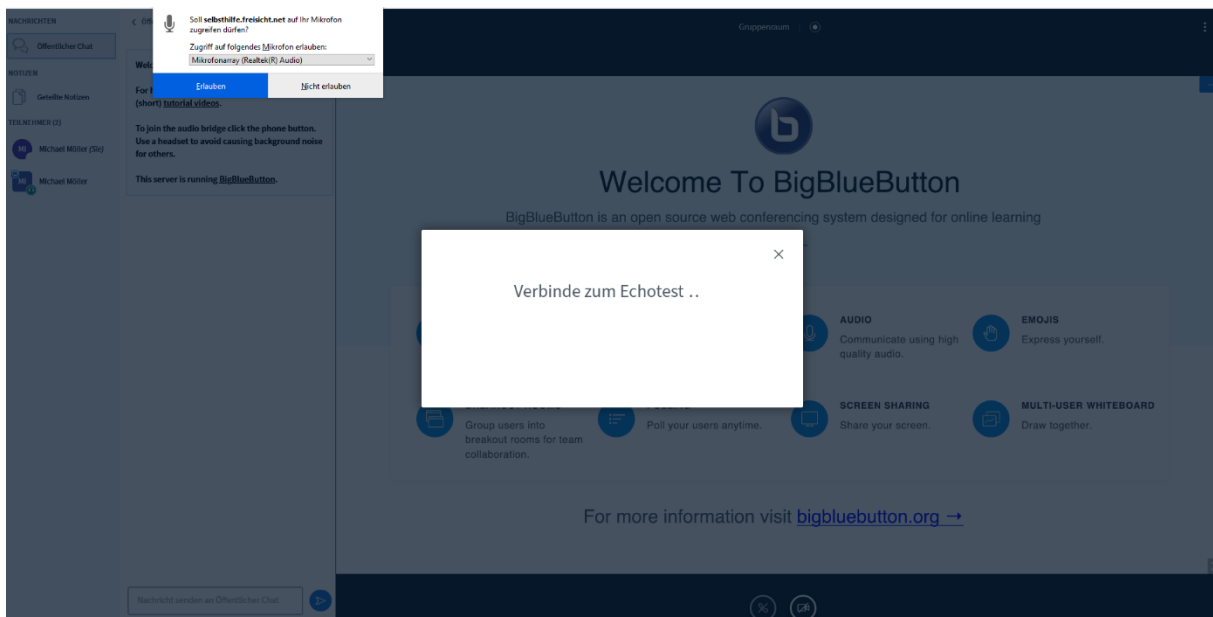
NACHRICHTEN
Öffentlicher Chat
NOTIZEN
Geteilte Notizen
TEILNEHMER (2)
MM Michael Möller (Sie)
MM Michael Möller

< Öf

Welc

For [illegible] (short) tutorial videos.

To join the audio bridge click the phone button. Use a headset to avoid causing background noise for others.

This server is running BigBlueButton.

Soll selbsthilfe.freisicht.net auf Ihr Mikrofon zugreifen dürfen?
Zugriff auf folgendes Mikrofon erlauben:
Mikrofonarray (Realtek(R) Audio)
Erlauben
Nicht erlauben

Gruppenraum

Welcome To BigBlueButton

BigBlueButton is an open source web conferencing system designed for online learning

Verbinde zum Echotest ..

AUDIO
Communicate using high quality audio.

EMOJIS
Express yourself.

Group users into breakout rooms for team collaboration.

Poll your users anytime.

SCREEN SHARING
Share your screen.

MULTI-USER WHITEBOARD
Draw together.

For more information visit bigbluebutton.org →

Nachricht senden an Öffentlicher Chat